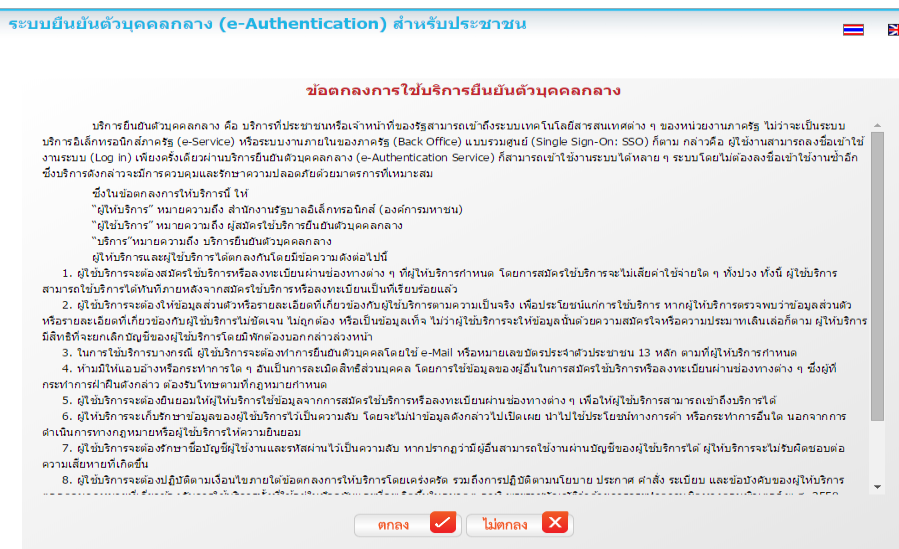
ระบบยืนยันตัวบุคคลกลาง (e-Authentication) สำหรับประชาชน

ข้อตกลงการใช้บริการยืนยันตัวบุคคลกลาง

บริการยืนยันตัวบุคคลกลาง คือ บริการที่ประชาชนหรือเจ้าหน้าที่ของรัฐสามารถเข้าถึงระบบเทคโนโลยีสารสนเทศต่าง ๆ ของหน่วยงานภาครัฐ ไม่ว่าจะเป็นระบบบริการอิเล็กทรอนิกส์ภาครัฐ (e-Service) หรือระบบงานภายในของภาครัฐ (Back Office) แบบรวมศูนย์ (Single Sign-On: SSO) กล่าวคือ ผู้ใช้งานสามารถลงชื่อเข้าใช้งานระบบ (Log in) เพียงครั้งเดียวผ่านบริการยืนยันตัวบุคคลกลาง (e-Authentication Service) ก็สามารถเข้าใช้งานระบบได้หลาย ๆ ระบบโดยไม่ต้องลงชื่อเข้าใช้งานซ้ำอีก ซึ่งบริการดังกล่าวจะมีการควบคุมและรักษาความปลอดภัยด้วยมาตรการที่เหมาะสม

ซึ่งในข้อตกลงการให้บริการนี้ ให้
"ผู้ให้บริการ" หมายความถึง สำนักงานรัฐบาลอิเล็กทรอนิกส์ (องค์การมหาชน)
"ผู้ใช้บริการ" หมายความถึง ผู้สมัครใช้บริการยืนยันตัวบุคคลกลาง
"บริการ"หมายความถึง บริการยืนยันตัวบุคคลกลาง
ผู้ให้บริการและผู้ใช้บริการได้ตกลงกันโดยมีข้อความดังต่อไปนี้

1. ผู้ใช้บริการจะต้องสมัครใช้บริการหรือลงทะเบียนผ่านช่องทางต่าง ๆ ที่ผู้ให้บริการกำหนด โดยการสมัครใช้บริการจะไม่เสียค่าใช้จ่ายใด ๆ ทั้งปวง ทั้งนี้ ผู้ใช้บริการสามารถใช้บริการได้ทันทีภายหลังจากสมัครใช้บริการหรือลงทะเบียนเป็นที่เรียบร้อยแล้ว
2. ผู้ใช้บริการจะต้องให้ข้อมูลส่วนตัวหรือรายละเอียดที่เกี่ยวข้องกับผู้ใช้บริการตามความเป็นจริง เพื่อประโยชน์แก่การใช้บริการ หากผู้ให้บริการตรวจพบว่าข้อมูลส่วนตัวหรือรายละเอียดที่เกี่ยวข้องกับผู้ใช้บริการไม่ชัดเจน ไม่ถูกต้อง หรือเป็นข้อมูลเท็จ ไม่ว่าผู้ใช้บริการจะให้ข้อมูลนั้นด้วยความสมัครใจหรือความประมาทเลินเล่อก็ตาม ผู้ให้บริการมีสิทธิที่จะยกเลิกบัญชีของผู้ใช้บริการโดยมิพักต้องบอกกล่าวล่วงหน้า
3. ในการใช้บริการบางกรณี ผู้ใช้บริการจะต้องทำการยืนยันตัวบุคคลโดยใช้ e-Mail หรือหมายเลขบัตรประจำตัวประชาชน 13 หลัก ตามที่ผู้ให้บริการกำหนด
4. ห้ามมิให้แอบอ้างหรือกระทำการใด ๆ อันเป็นการละเมิดสิทธิส่วนบุคคล โดยการใช้ข้อมูลของผู้อื่นในการสมัครใช้บริการหรือลงทะเบียนผ่านช่องทางต่าง ๆ ซึ่งผู้กระทำการฝ่าฝืนดังกล่าว ต้องรับโทษตามที่กฎหมายกำหนด
5. ผู้ใช้บริการจะต้องยินยอมให้ผู้ให้บริการใช้ข้อมูลจากการสมัครใช้บริการหรือลงทะเบียนผ่านช่องทางต่าง ๆ เพื่อให้ผู้ใช้บริการสามารถเข้าถึงบริการได้
6. ผู้ให้บริการจะเก็บรักษาข้อมูลของผู้ใช้บริการไว้เป็นความลับ โดยจะไม่นำข้อมูลดังกล่าวไปเปิดเผย นำไปใช้ประโยชน์ทางการค้า หรือกระทำการอื่นใด นอกจากการดำเนินการทางกฎหมายหรือผู้ใช้บริการให้ความยินยอม
7. ผู้ใช้บริการจะต้องรักษาชื่อบัญชีผู้ใช้งานและรหัสผ่านไว้เป็นความลับ หากปรากฏว่ามีผู้อื่นสามารถใช้งานผ่านบัญชีของผู้ใช้บริการได้ ผู้ให้บริการจะไม่รับผิดชอบต่อความเสียหายที่เกิดขึ้น
8. ผู้ใช้บริการจะต้องปฏิบัติตามเงื่อนไขภายใต้ข้อตกลงการให้บริการโดยเคร่งครัด รวมถึงการปฏิบัติตามนโยบาย ประกาศ คำสั่ง ระเบียบ และข้อบังคับของผู้ให้บริการ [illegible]

ตกลง ไม่ตกลง